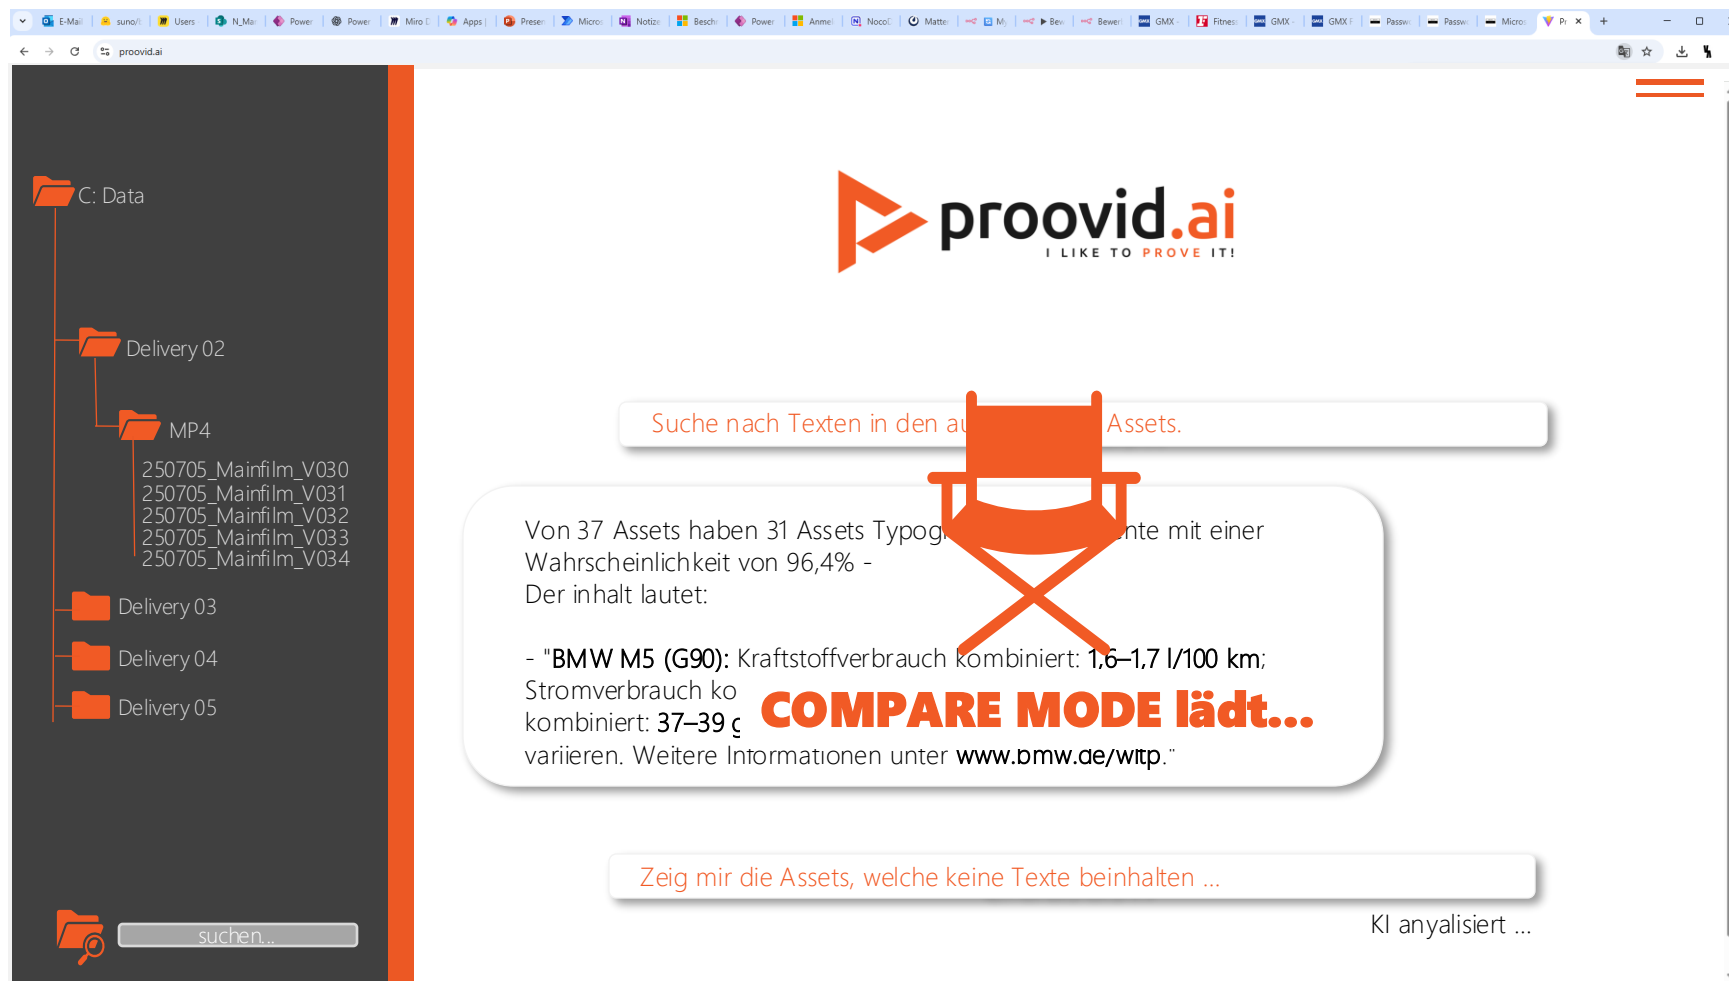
E-Mail | suno/ | Users | N_Ma | Power | Power | Miro | Apps | Presen | Micro | Notiz | Besch | Power | Anmel | Noco | Matte | M | Bew | Bewer | GMX | Fitnes | GMX | GMX F | Passw | Passw | Micro | Pr

proovid.ai

C: Data

Delivery 02

MP4

250705_Mainfilm_V030
250705_Mainfilm_V031
250705_Mainfilm_V032
250705_Mainfilm_V033
250705_Mainfilm_V034

Delivery 03

Delivery 04

Delivery 05

suchen...

proovid.ai
I LIKE TO PROVE IT!

Suche nach Texten in den a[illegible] Assets.

Von 37 Assets haben 31 Assets Typog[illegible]nte mit einer Wahrscheinlichkeit von 96,4% -
Der inhalt lautet:

- "BMW M5 (G90): Kraftstoffverbrauch kombiniert: 1,6–1,7 l/100 km; Stromverbrauch ko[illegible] kombiniert: 37–39 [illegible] variieren. Weitere Informationen unter www.bmw.de/wltp."

COMPARE MODE lädt...

Zeig mir die Assets, welche keine Texte beinhalten ...

KI anyalisiert ...